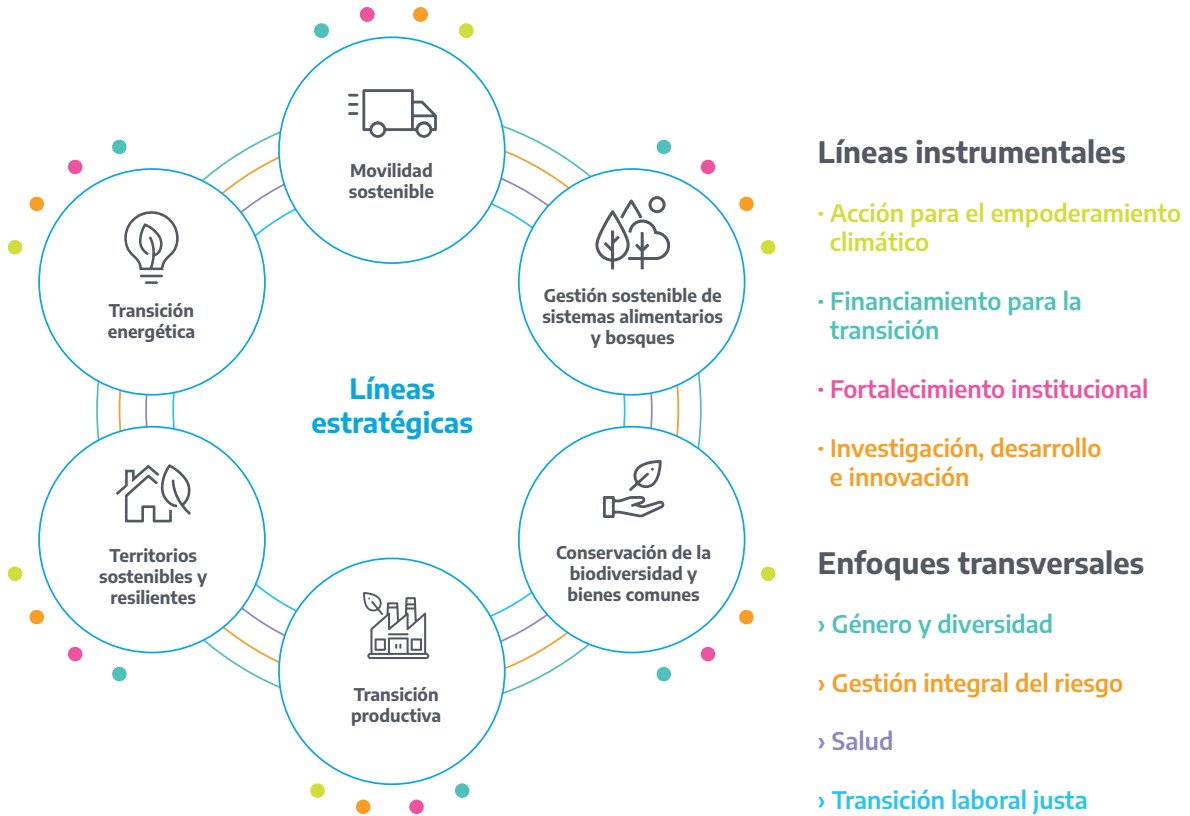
Movilidad sostenible

Gestión sostenible de sistemas alimentarios y bosques

Transición energética

Líneas estratégicas

Territorios sostenibles y resilientes

Conservación de la biodiversidad y bienes comunes

Transición productiva

Líneas instrumentales

· Acción para el empoderamiento climático

· Financiamiento para la transición

· Fortalecimiento institucional

· Investigación, desarrollo e innovación

Enfoques transversales

› Género y diversidad

› Gestión integral del riesgo

› Salud

› Transición laboral justa